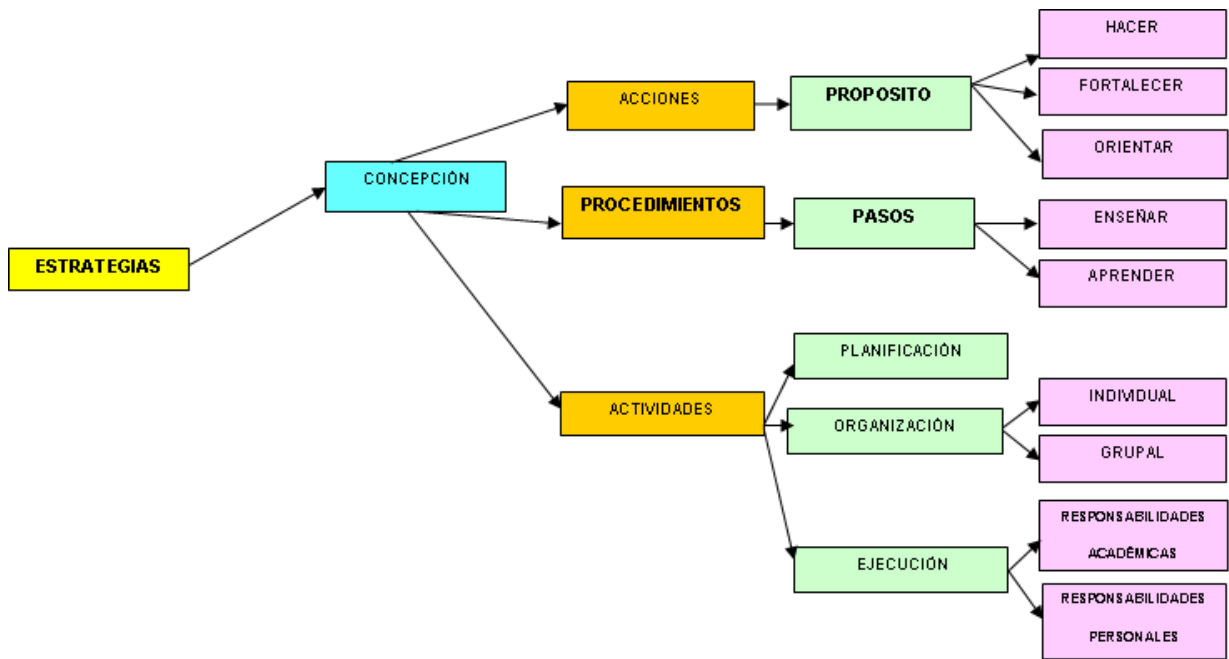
ESTRATEGIAS

CONCEPCIÓN

ACCIONES

PROPOSITO

HACER

FORTALECER

ORIENTAR

PROCEDIMIENTOS

PASOS

ENSEÑAR

APRENDER

ACTIVIDADES

PLANIFICACIÓN

ORGANIZACIÓN

INDIVIDUAL

GRUPAL

EJECUCIÓN

RESPONSABILIDADES ACADÉMICAS

RESPONSABILIDADES PERSONALES